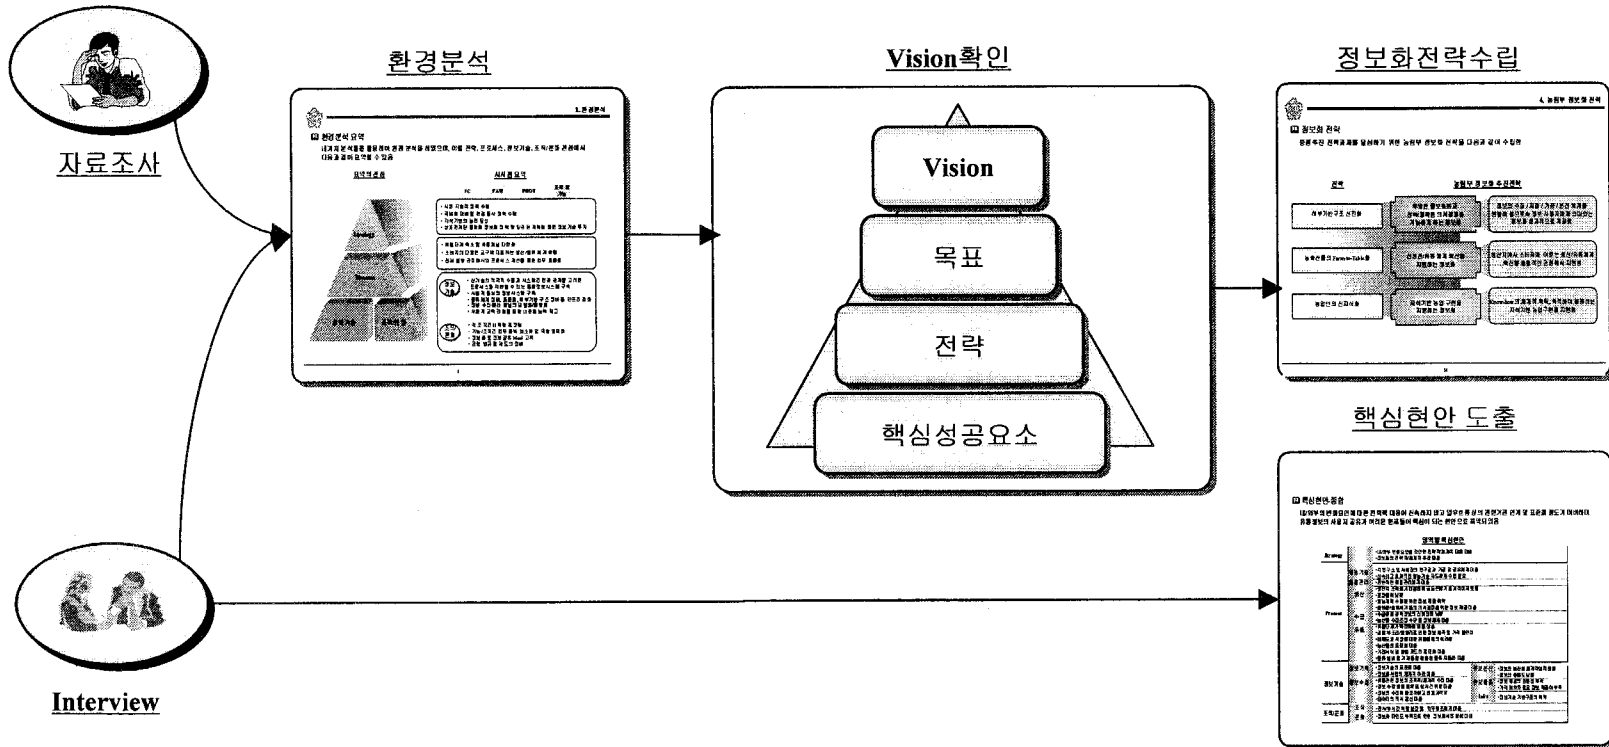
자료조사

Interview

환경분석

1. 환경분석

환경분석 요약

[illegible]

요약의 관점

시사점 요약

Strategy

Process

정보기술

조직/인원

Vision확인

Vision

목표

전략

핵심성공요소

정보화전략수립

4. 농림부 정보화 전략

정보화 전략

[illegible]

전략

농림부 정보화 추진전략

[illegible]

핵심현안 도출

핵심현안 종합

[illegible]

영역별 핵심현안

Strategy

Process

정보기술

조직/인원